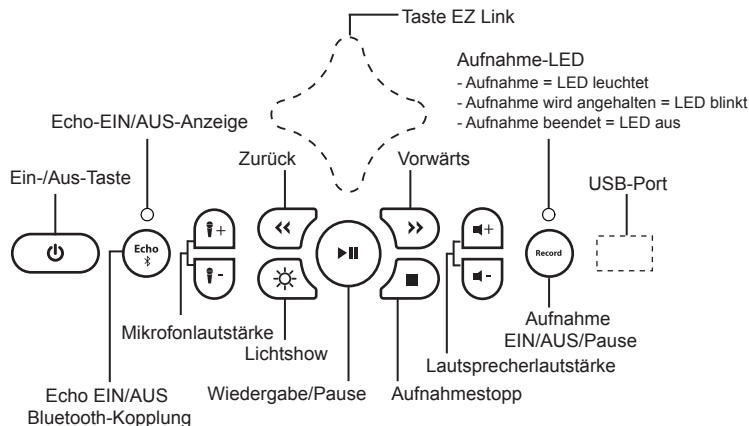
Taste EZ Link

Aufnahme-LED
- Aufnahme = LED leuchtet
- Aufnahme wird angehalten = LED blinkt
- Aufnahme beendet = LED aus

Echo-EIN/AUS-Anzeige

Ein-/Aus-Taste

Zurück

Vorwärts

USB-Port

Echo

+

-

+

-

Record

Mikrofonlautstärke

Lichtshow

Aufnahme EIN/AUS/Pause

Lautsprecherlautstärke

Echo EIN/AUS Bluetooth-Kopplung

Wiedergabe/Pause

Aufnahmestopp